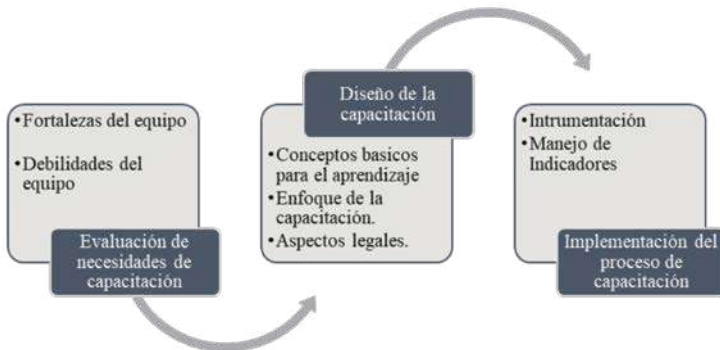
•Fortalezas del equipo

•Debilidades del equipo

Evaluación de necesidades de capacitación

Diseño de la capacitación

•Conceptos basicos para el aprendizaje
•Enfoque de la capacitación.
•Aspectos legales.

•Intrumentación
•Manejo de Indicadores

Implementación del proceso de capacitación